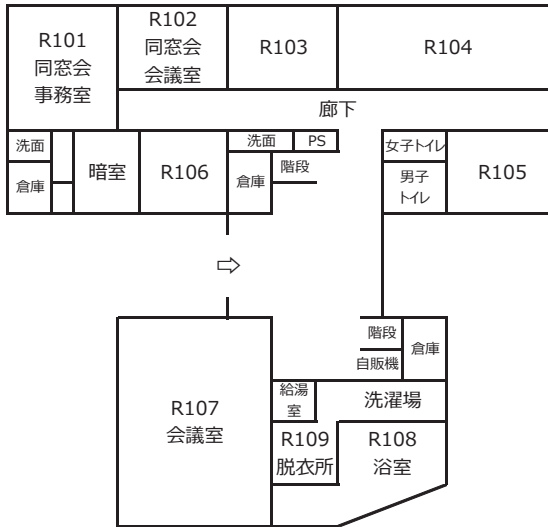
R101
同窓会
事務室

R102
同窓会
会議室

R103

R104

廊下

洗面

倉庫

暗室

R106

洗面

PS

倉庫

階段

女子トイレ

男子
トイレ

R105

⇨

階段

自販機

倉庫

給湯
室

洗濯場

R107
会議室

R109
脱衣所

R108
浴室